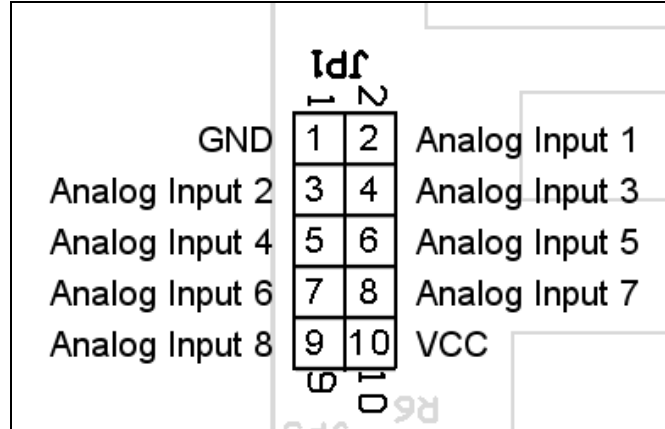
JP1
1 2

| | | | |
|---|---|---|---|
| GND | 1 | 2 | Analog Input 1 |
| Analog Input 2 | 3 | 4 | Analog Input 3 |
| Analog Input 4 | 5 | 6 | Analog Input 5 |
| Analog Input 6 | 7 | 8 | Analog Input 7 |
| Analog Input 8 | 9 | 10 | VCC |

9 10
R6